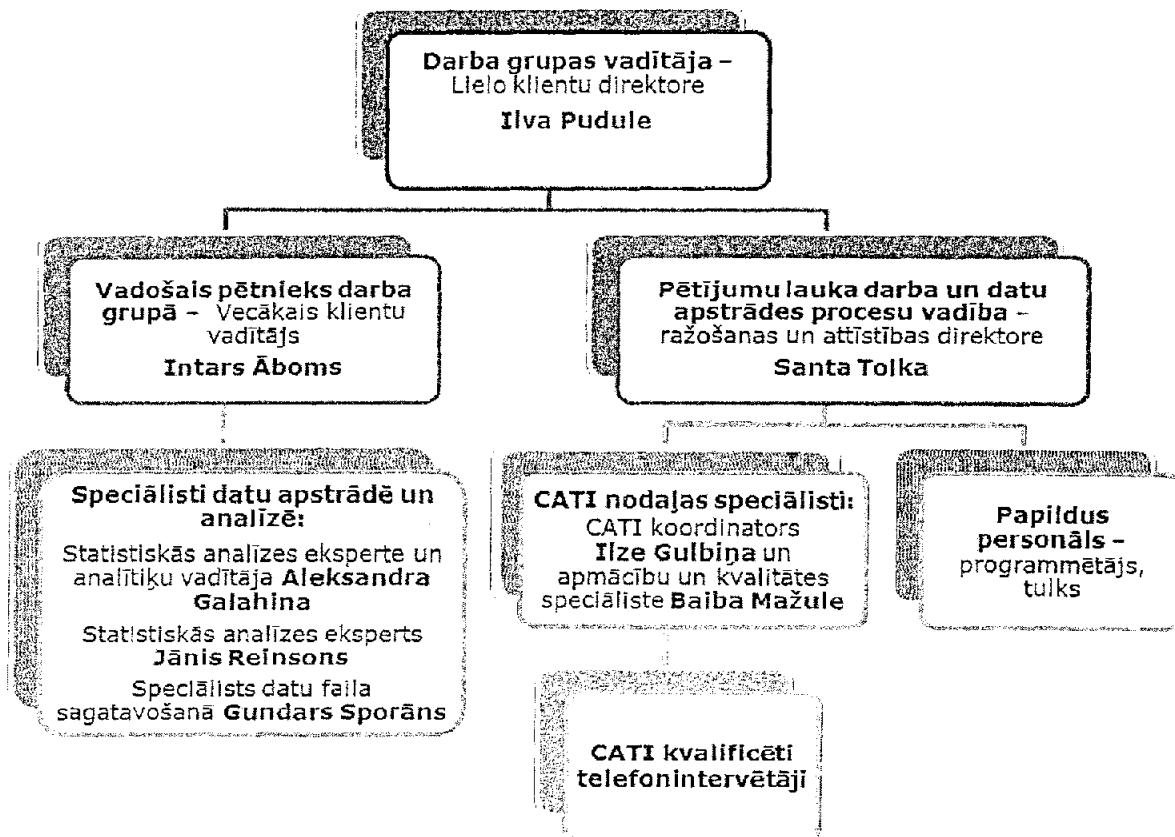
**Darba grupas vadītāja –** Lielo klientu direktore **Ilva Pudule**

**Vadošais pētnieks darba grupā –** Vecākais klientu vadītājs **Intars Āboms**

**Pētījumu lauka darba un datu apstrādes procesu vadība –** ražošanas un attīstības direktore **Santa Tolka**

**Speciālisti datu apstrādē un analīzē:**
Statistiskās analīzes eksperte un analītiķu vadītāja **Aleksandra Galahina**
Statistiskās analīzes eksperts **Jānis Reinsons**
Speciālists datu faila sagatavošanā **Gundars Sporāns**

**CATI nodaļas speciālisti:** CATI koordinators **Ilze Gulbiņa** un apmācību un kvalitātes speciāliste **Baiba Mažule**

**Papildus personāls –** programmētājs, tulks

**CATI kvalificēti telefonintervētāji**